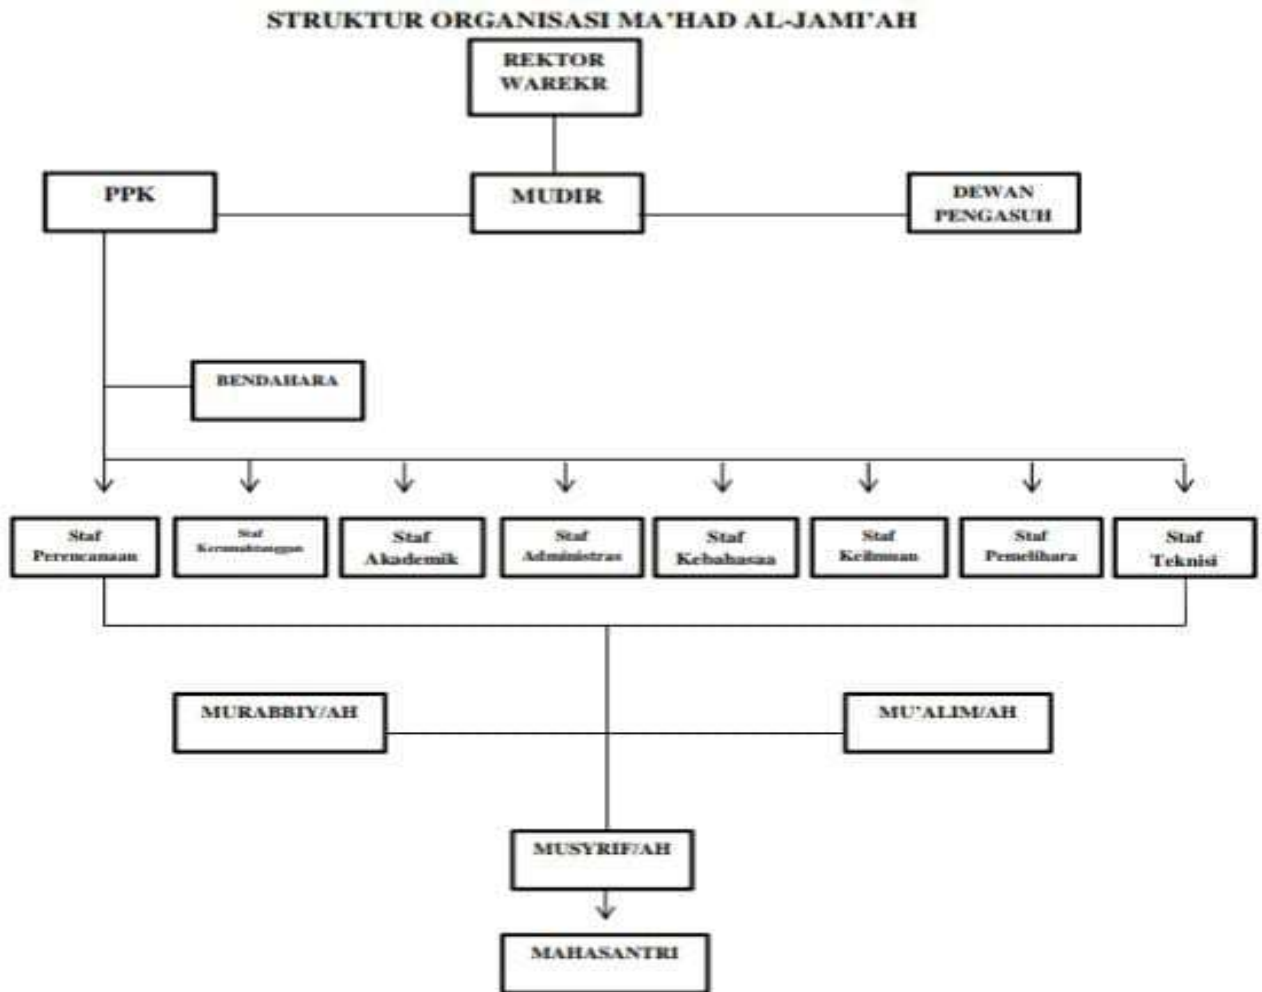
STRUKTUR ORGANISASI MA'HAD AL-JAMI'AH

REKTOR
WAREKR

PPK

MUDIR

DEWAN
PENGASUH

BENDAHARA

Staf
Perencanaan

Staf
Kerumahtanggan

Staf
Akademik

Staf
Administras

Staf
Kebahasaa

Staf
Keilmuan

Staf
Pemelihara

Staf
Teknisi

MURABBIY/AH

MU'ALIM/AH

MUSYRIF/AH

MAHASANTRI